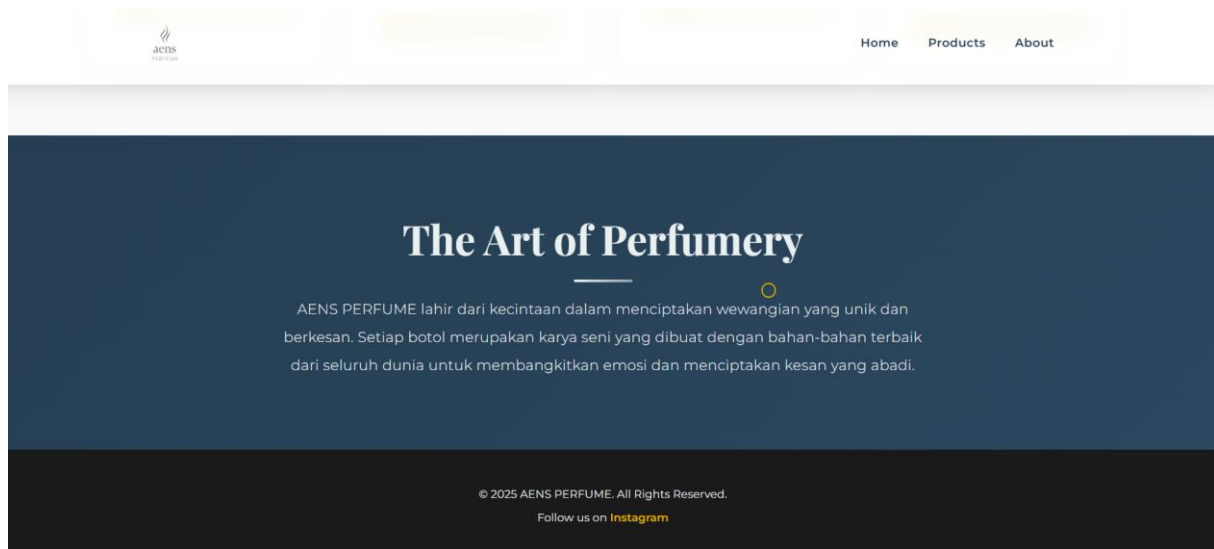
aens
PERFUME

Home Products About

The Art of Perfumery

AENS PERFUME lahir dari kecintaan dalam menciptakan wewangian yang unik dan berkesan. Setiap botol merupakan karya seni yang dibuat dengan bahan-bahan terbaik dari seluruh dunia untuk membangkitkan emosi dan menciptakan kesan yang abadi.

© 2025 AENS PERFUME. All Rights Reserved.
Follow us on Instagram